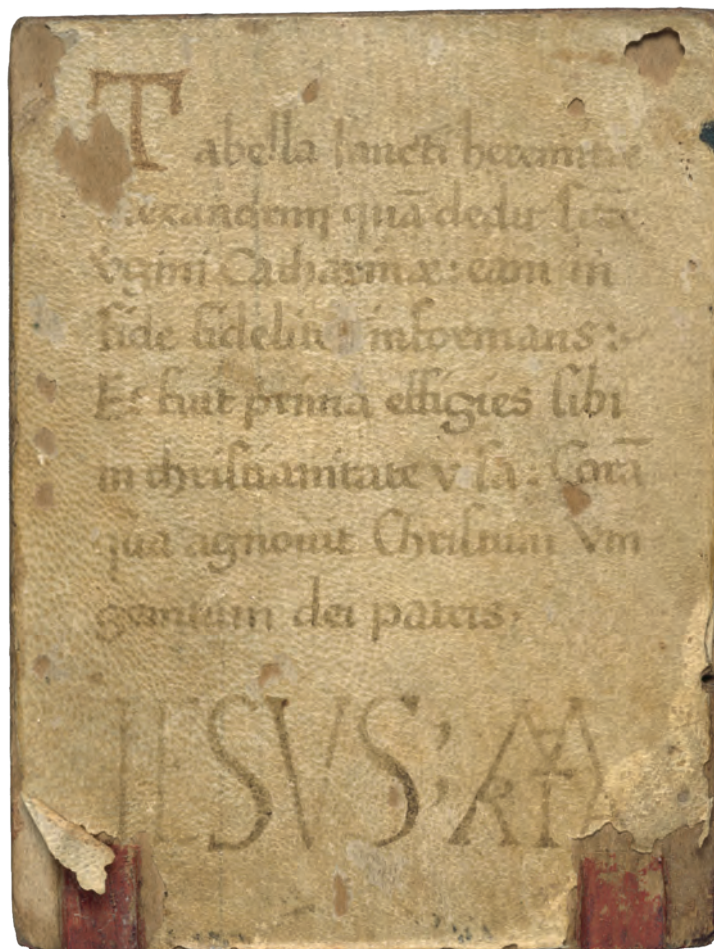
Tabella sancti heremite Alexandrini quã dedit sancte virgini Catharine: eam in fide fideliter informans:~ Et hec prima effigies sibi in christianitate visa: Corã qua agnouit Christum vnigenitum dei patris:

IESVS: MA